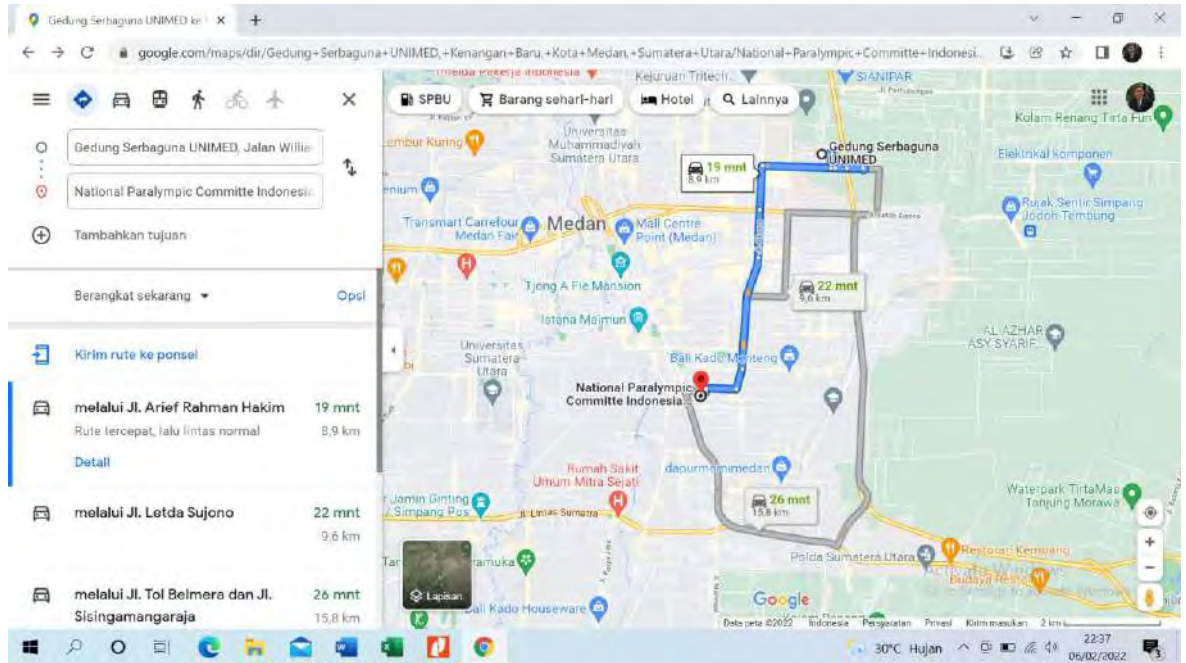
Gedung Serbaguna UNIMED ke ×
google.com/maps/dir/Gedung+Serbaguna+UNIMED,+Kenangan+Baru,+Kota+Medan,+Sumatera+Utara/National+Paralympic+Committe+Indonesi...

Gedung Serbaguna UNIMED, Jalan Willie
National Paralympic Committe Indonesia
Tambahkan tujuan

Berangkat sekarang
Opsi

Kirim rute ke ponsel

melalui Jl. Arief Rahman Hakim 19 mnt
Rute tercepat, lalu lintas normal 8,9 km
Detail

melalui Jl. Letda Sujono 22 mnt
9,6 km

melalui Jl. Tol Belmera dan Jl. Sisingamangaraja 26 mnt
15,8 km

SPBU
Barang sehari-hari
Hotel
Lainnya

Kejuruan Tritech
SIANIPAR
Kolam Renang Tirta Fun
Universitas Muhammadiyah Sumatera Utara
Gedung Serbaguna UNIMED
19 mnt
8,9 km
Elektrikal komponen
Transmart Carrefour Medan Fair
Medan
Mall Centre Point (Medan)
Rujak Sentir Simpang Jodoh Tembung
Tjong A Fie Mansion
22 mnt
9,6 km
Istana Maimun
AL AZHAR ASY SYARIF
Universitas Sumatera Utara
Bali Kado Menteng
National Paralympic Committe Indonesia
Rumah Sakit Umum Mitra Sejati
dapurmomimedan
Jamin Ginting Simpang Pos
Jl. Lintas Sumatra
26 mnt
15,8 km
Waterpark TirtaMas Tanjung Morawa
Polda Sumatera Utara
Restoran Kemirang
Lapisan
Bali Kado Houseware
Google
Data peta ©2022 Indonesia Persyaratan Privasi Kirim masukan 2 km

30°C Hujan 22:37 06/02/2022